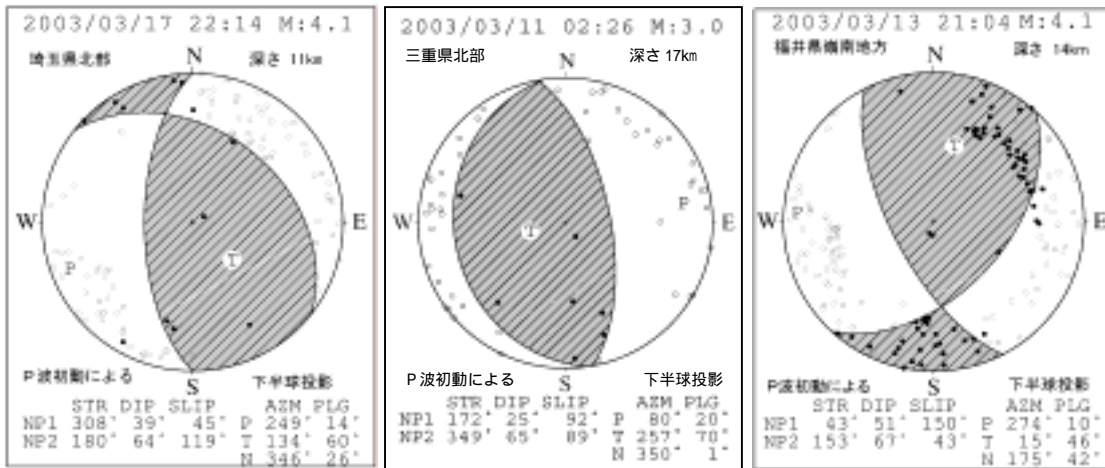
2003/03/17 22:14 M:4.1
埼玉県北部
N
深さ 11km
W
E
P
T
S
P波初動による
下半球投影

|  | STR | DIP | SLIP |  | AZM | PLG |
|---|---|---|---|---|---|---|
| NP1 | 308° | 39° | 45° | P | 249° | 14° |
| NP2 | 180° | 64° | 119° | T | 134° | 60° |
|  |  |  |  | N | 346° | 26° |

2003/03/11 02:26 M:3.0
三重県北部
N
深さ 17km
W
E
P
T
S
P波初動による
下半球投影

|  | STR | DIP | SLIP |  | AZM | PLG |
|---|---|---|---|---|---|---|
| NP1 | 172° | 25° | 92° | P | 80° | 20° |
| NP2 | 349° | 65° | 89° | T | 257° | 70° |
|  |  |  |  | N | 350° | 1° |

2003/03/13 21:04 M:4.1
福井県嶺南地方
N
深さ 14km
W
E
P
T
S
P波初動による
下半球投影

|  | STR | DIP | SLIP |  | AZM | PLG |
|---|---|---|---|---|---|---|
| NP1 | 43° | 51° | 150° | P | 274° | 10° |
| NP2 | 153° | 67° | 43° | T | 15° | 46° |
|  |  |  |  | N | 175° | 42° |